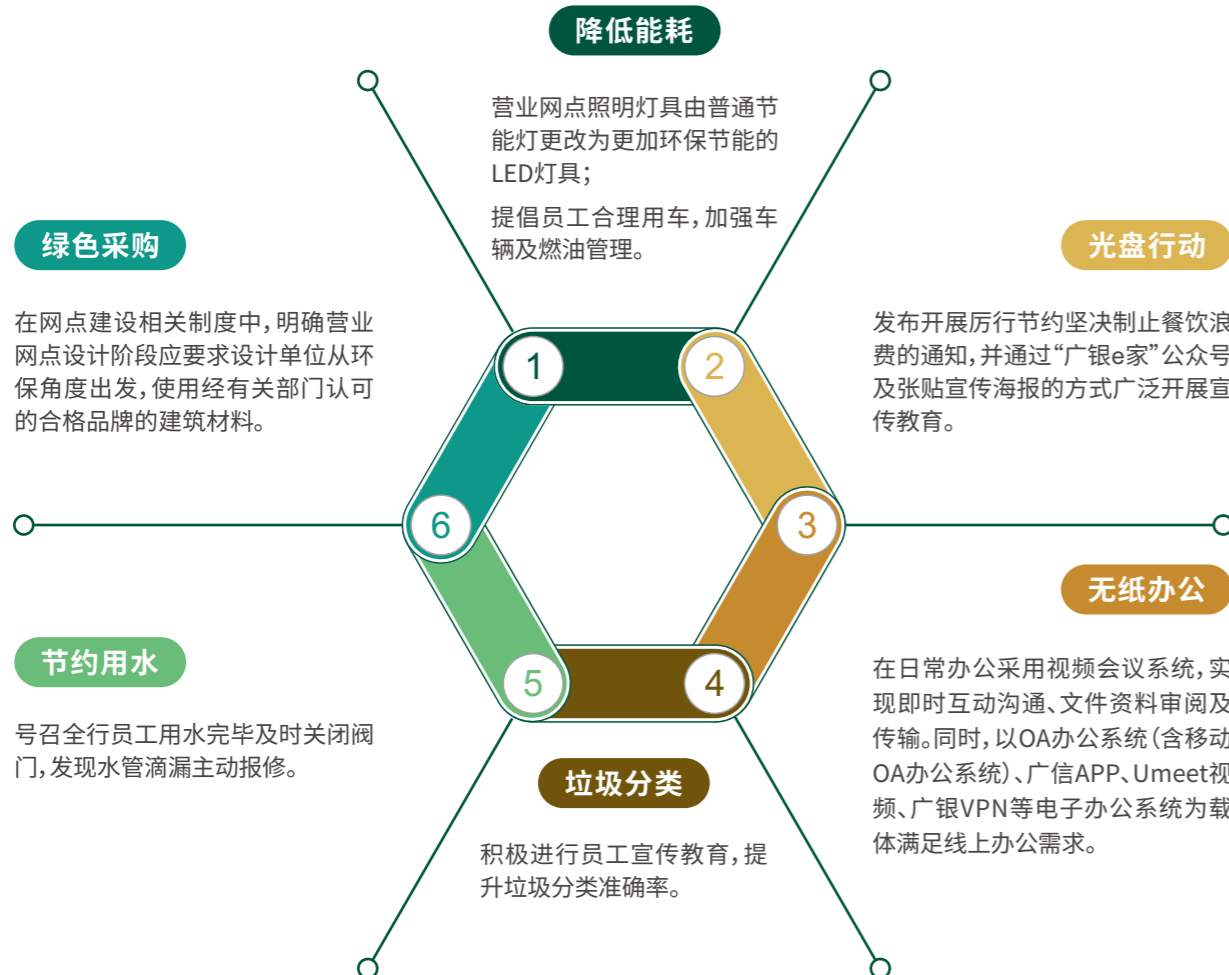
降低能耗

营业网点照明灯具由普通节能灯更改为更加环保节能的LED灯具；

提倡员工合理用车，加强车辆及燃油管理。

绿色采购

在网点建设相关制度中，明确营业网点设计阶段应要求设计单位从环保角度出发，使用经有关部门认可的合格品牌的建筑材料。

光盘行动

发布开展厉行节约坚决制止餐饮浪费的通知，并通过“广银e家”公众号及张贴宣传海报的方式广泛开展宣传教育。

1

2

3

4

5

6

无纸办公

在日常办公采用视频会议系统，实现即时互动沟通、文件资料审阅及传输。同时，以OA办公系统（含移动OA办公系统）、广信APP、Umeet视频、广银VPN等电子办公系统为载体满足线上办公需求。

节约用水

号召全行员工用水完毕及时关闭阀门，发现水管滴漏主动报修。

垃圾分类

积极进行员工宣传教育，提升垃圾分类准确率。